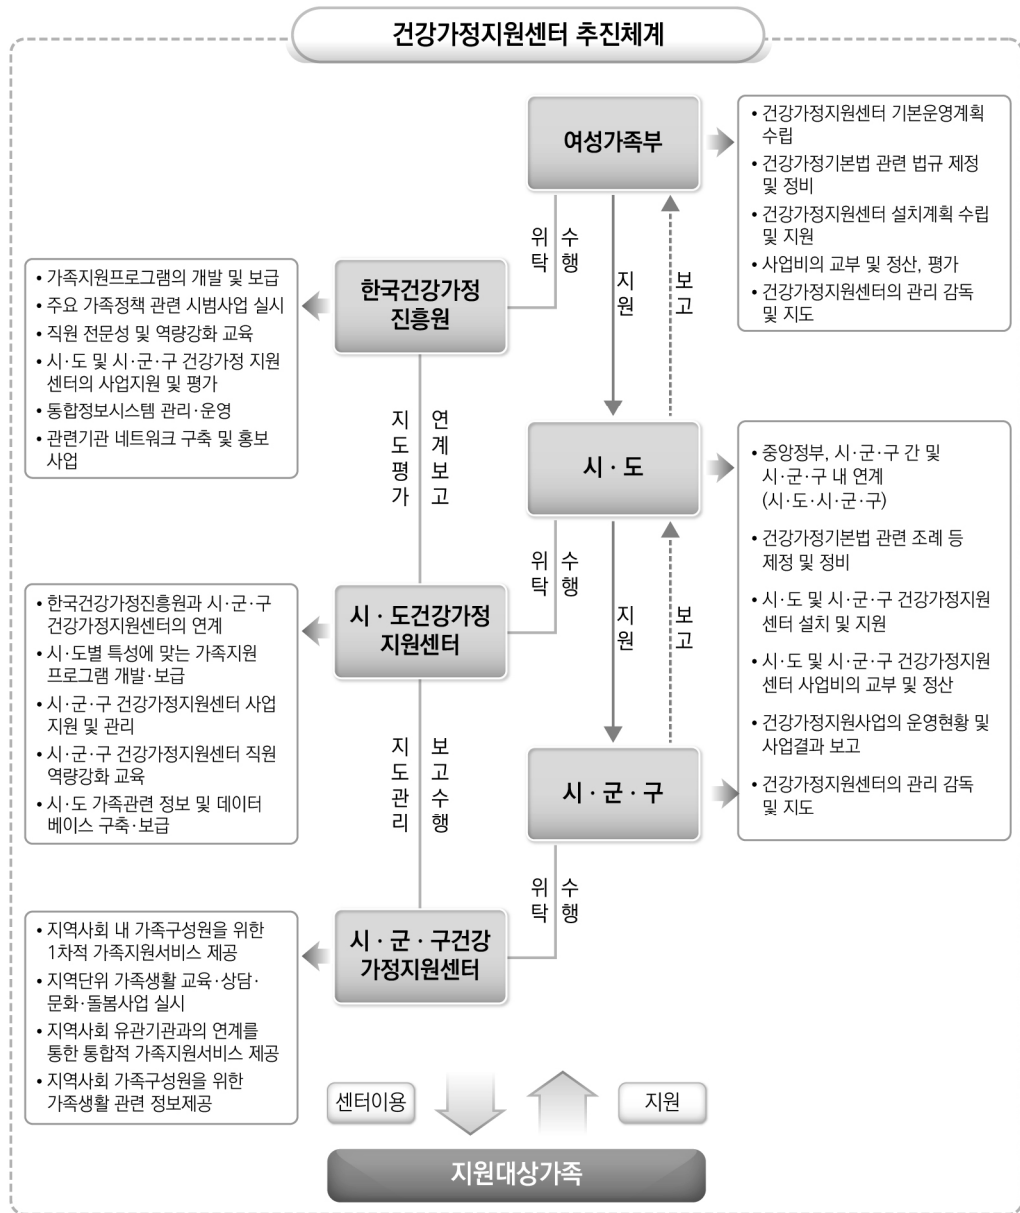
건강가정지원센터 추진체계

여성가족부

• 건강가정지원센터 기본운영계획 수립
• 건강가정기본법 관련 법규 제정 및 정비
• 건강가정지원센터 설치계획 수립 및 지원
• 사업비의 교부 및 정산, 평가
• 건강가정지원센터의 관리 감독 및 지도

위탁 수행

지원 보고

• 가족지원프로그램의 개발 및 보급
• 주요 가족정책 관련 시범사업 실시
• 직원 전문성 및 역량강화 교육
• 시·도 및 시·군·구 건강가정 지원센터의 사업지원 및 평가
• 통합정보시스템 관리·운영
• 관련기관 네트워크 구축 및 홍보사업

한국건강가정진흥원

지도평가 연계보고

시·도

• 중앙정부, 시·군·구 간 및 시·군·구 내 연계 (시·도·시·군·구)
• 건강가정기본법 관련 조례 등 제정 및 정비
• 시·도 및 시·군·구 건강가정지원센터 설치 및 지원
• 시·도 및 시·군·구 건강가정지원센터 사업비의 교부 및 정산
• 건강가정지원사업의 운영현황 및 사업결과 보고
• 건강가정지원센터의 관리 감독 및 지도

위탁 수행

지원 보고

• 한국건강가정진흥원과 시·군·구 건강가정지원센터의 연계
• 시·도별 특성에 맞는 가족지원 프로그램 개발·보급
• 시·군·구 건강가정지원센터 사업 지원 및 관리
• 시·군·구 건강가정지원센터 직원 역량강화 교육
• 시·도 가족관련 정보 및 데이터 베이스 구축·보급

시·도건강가정지원센터

지도관리 보고수행

시·군·구

위탁 수행

• 지역사회 내 가족구성원을 위한 1차적 가족지원서비스 제공
• 지역단위 가족생활 교육·상담·문화·돌봄사업 실시
• 지역사회 유관기관과의 연계를 통한 통합적 가족지원서비스 제공
• 지역사회 가족구성원을 위한 가족생활 관련 정보제공

시·군·구건강가정지원센터

센터이용

지원

지원대상가족